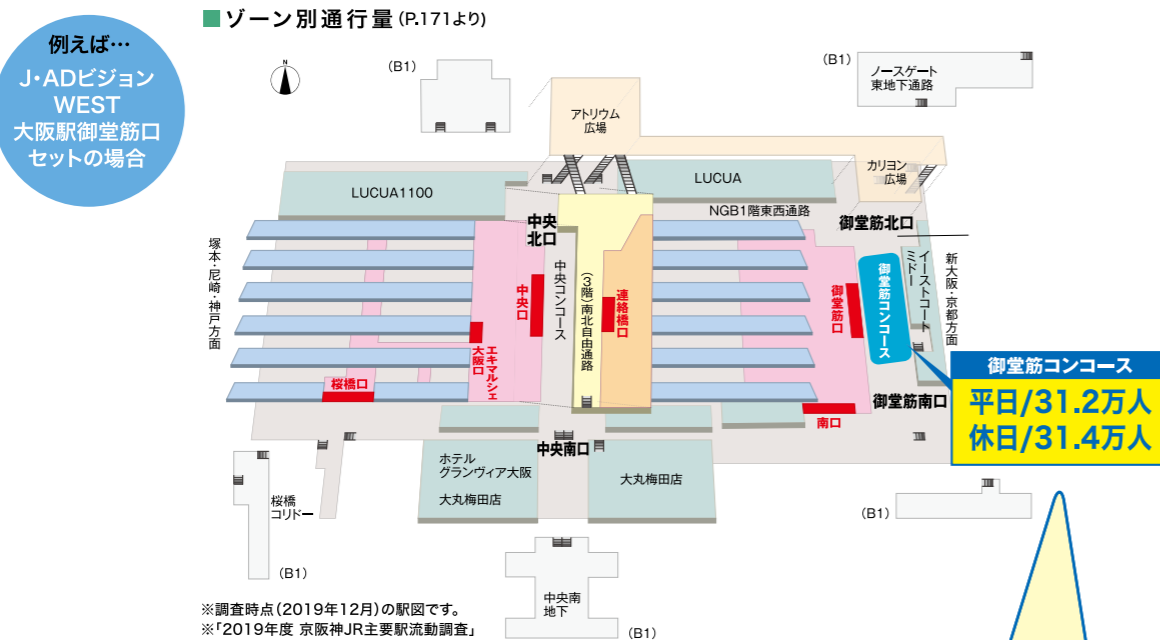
例えば…
J・ADビジョン
WEST
大阪駅御堂筋口
セットの場合

ゾーン別通行量 (P.171より)

N

(B1)

(B1)
ノースゲート
東地下通路

アトリウム
広場

カリヨン
広場

LUCUA1100

LUCUA

NGB1階東西通路

中央
北口

御堂筋北口

塚本・尼崎・神戸方面

中央コンコース

(3階)南北自由通路

中央口

連絡橋口

御堂筋口

御堂筋コンコース

イーストコート
ミドー

新大阪・京都方面

エキマルシェ
大阪口

桜橋口

御堂筋コンコース
平日/31.2万人
休日/31.4万人

御堂筋南口

南口

中央南口

ホテル
グランヴィア大阪

大丸梅田店

大丸梅田店

桜橋
コリドー

(B1)

(B1)

中央南
地下

(B1)

※調査時点(2019年12月)の駅図です。
※「2019年度 京阪神JR主要駅流動調査」